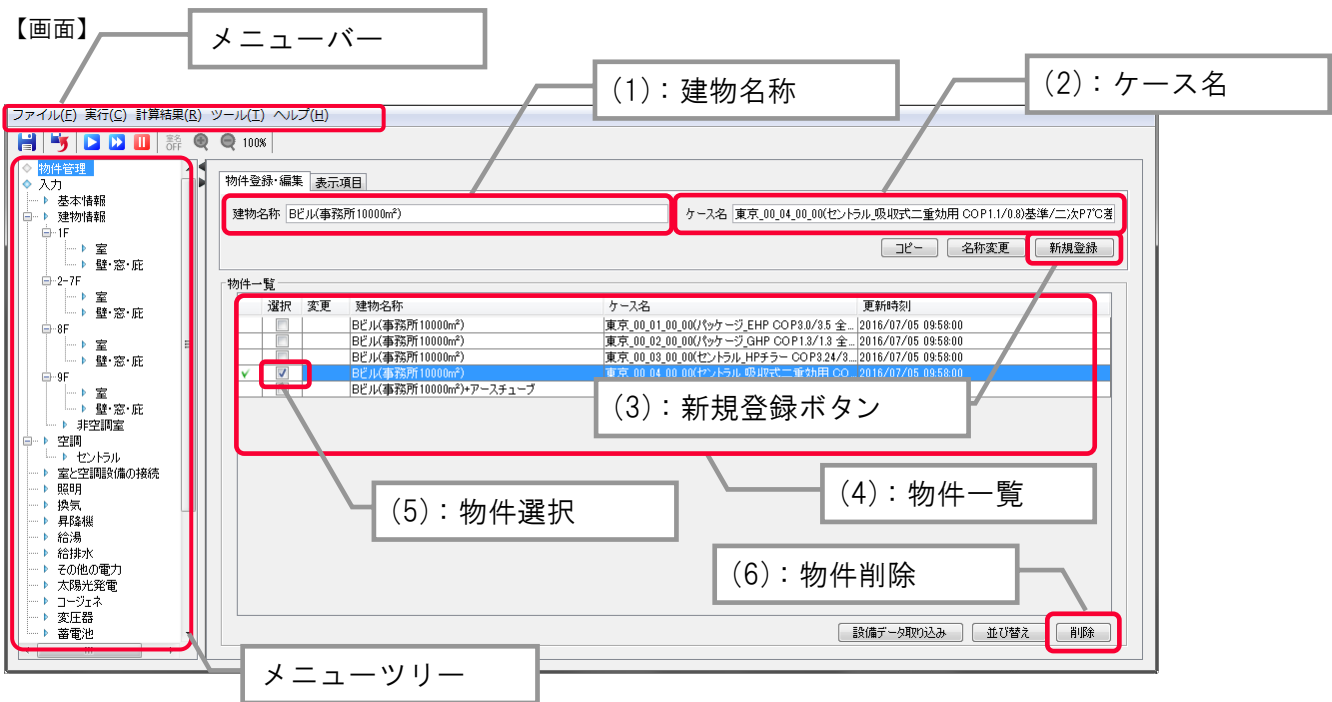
【画面】

メニューバー

ファイル(F) 実行(C) 計算結果(R) ツール(T) ヘルプ(H)

(1)：建物名称

(2)：ケース名

重名 OFF 100%

物件管理
入力
基本情報
建物情報
1F
室
壁・窓・庇
2-7F
室
壁・窓・庇
8F
室
壁・窓・庇
9F
室
壁・窓・庇
非空調室
空調
セントラル
室と空調設備の接続
照明
換気
昇降機
給湯
給排水
その他の電力
太陽光発電
コージェネ
変圧器
蓄電池

物件登録・編集 表示項目

建物名称 Bビル(事務所10000m²)

ケース名 東京_00_04_00_00(セントラル_吸収式二重効用 COP1.1/0.8)基準/二次P7℃著

コピー 名称変更 新規登録

物件一覧

| | 選択 | 変更 | 建物名称 | ケース名 | 更新時刻 |
|---|---|---|---|---|---|
| | ☐ | | Bビル(事務所10000m²) | 東京_00_01_00_00(パッケージ_EHP COP3.0/3.5 全… | 2016/07/05 09:58:00 |
| | ☐ | | Bビル(事務所10000m²) | 東京_00_02_00_00(パッケージ_GHP COP1.3/1.3 全… | 2016/07/05 09:58:00 |
| | ☐ | | Bビル(事務所10000m²) | 東京_00_03_00_00(セントラル_HPチラー COP3.24/3… | 2016/07/05 09:58:00 |
| ✓ | ☑ | | Bビル(事務所10000m²) | 東京_00_04_00_00(セントラル_吸収式二重効用 CO… | 2016/07/05 09:58:00 |
| | ☐ | | Bビル(事務所10000m²)+アースチューブ | | |

(3)：新規登録ボタン

(4)：物件一覧

(5)：物件選択

(6)：物件削除

設備データ取り込み 並び替え 削除

メニューツリー